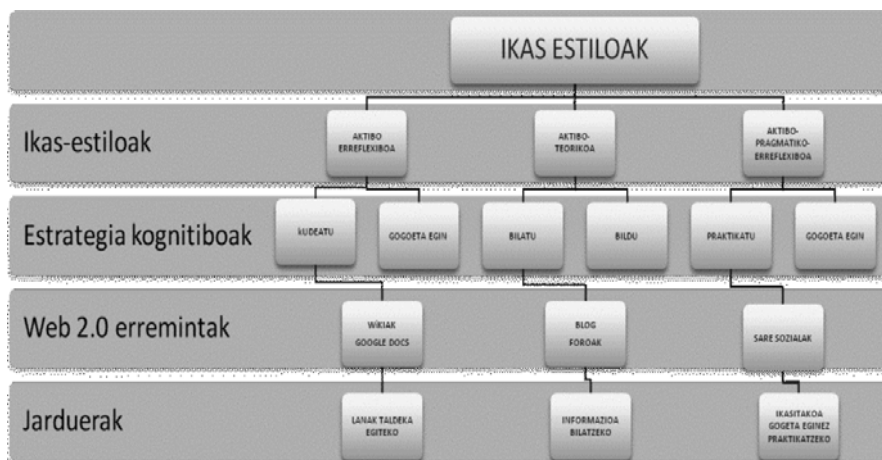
IKAS ESTILOAK

Ikas-estiloak

AKTIBO ERREFLEXIBOA

AKTIBO-TEORIKOA

AKTIBO-PRAGMATIKO-ERREFLEXIBOA

Estrategia kognitiboak

KUDEATU

GOGOETA EGIN

BILATU

BILDU

PRAKTIKATU

GOGOETA EGIN

Web 2.0 erremintak

WIKIAK
GOOGLE DOCS

BLOG
FOROAK

SARE SOZIALAK

Jarduerak

LANAK TALDEKA EGITEKO

INFORMAZIOA BILATZEKO

IKASITAKOA GOGETA EGINEZ PRAKTIKATZEKO